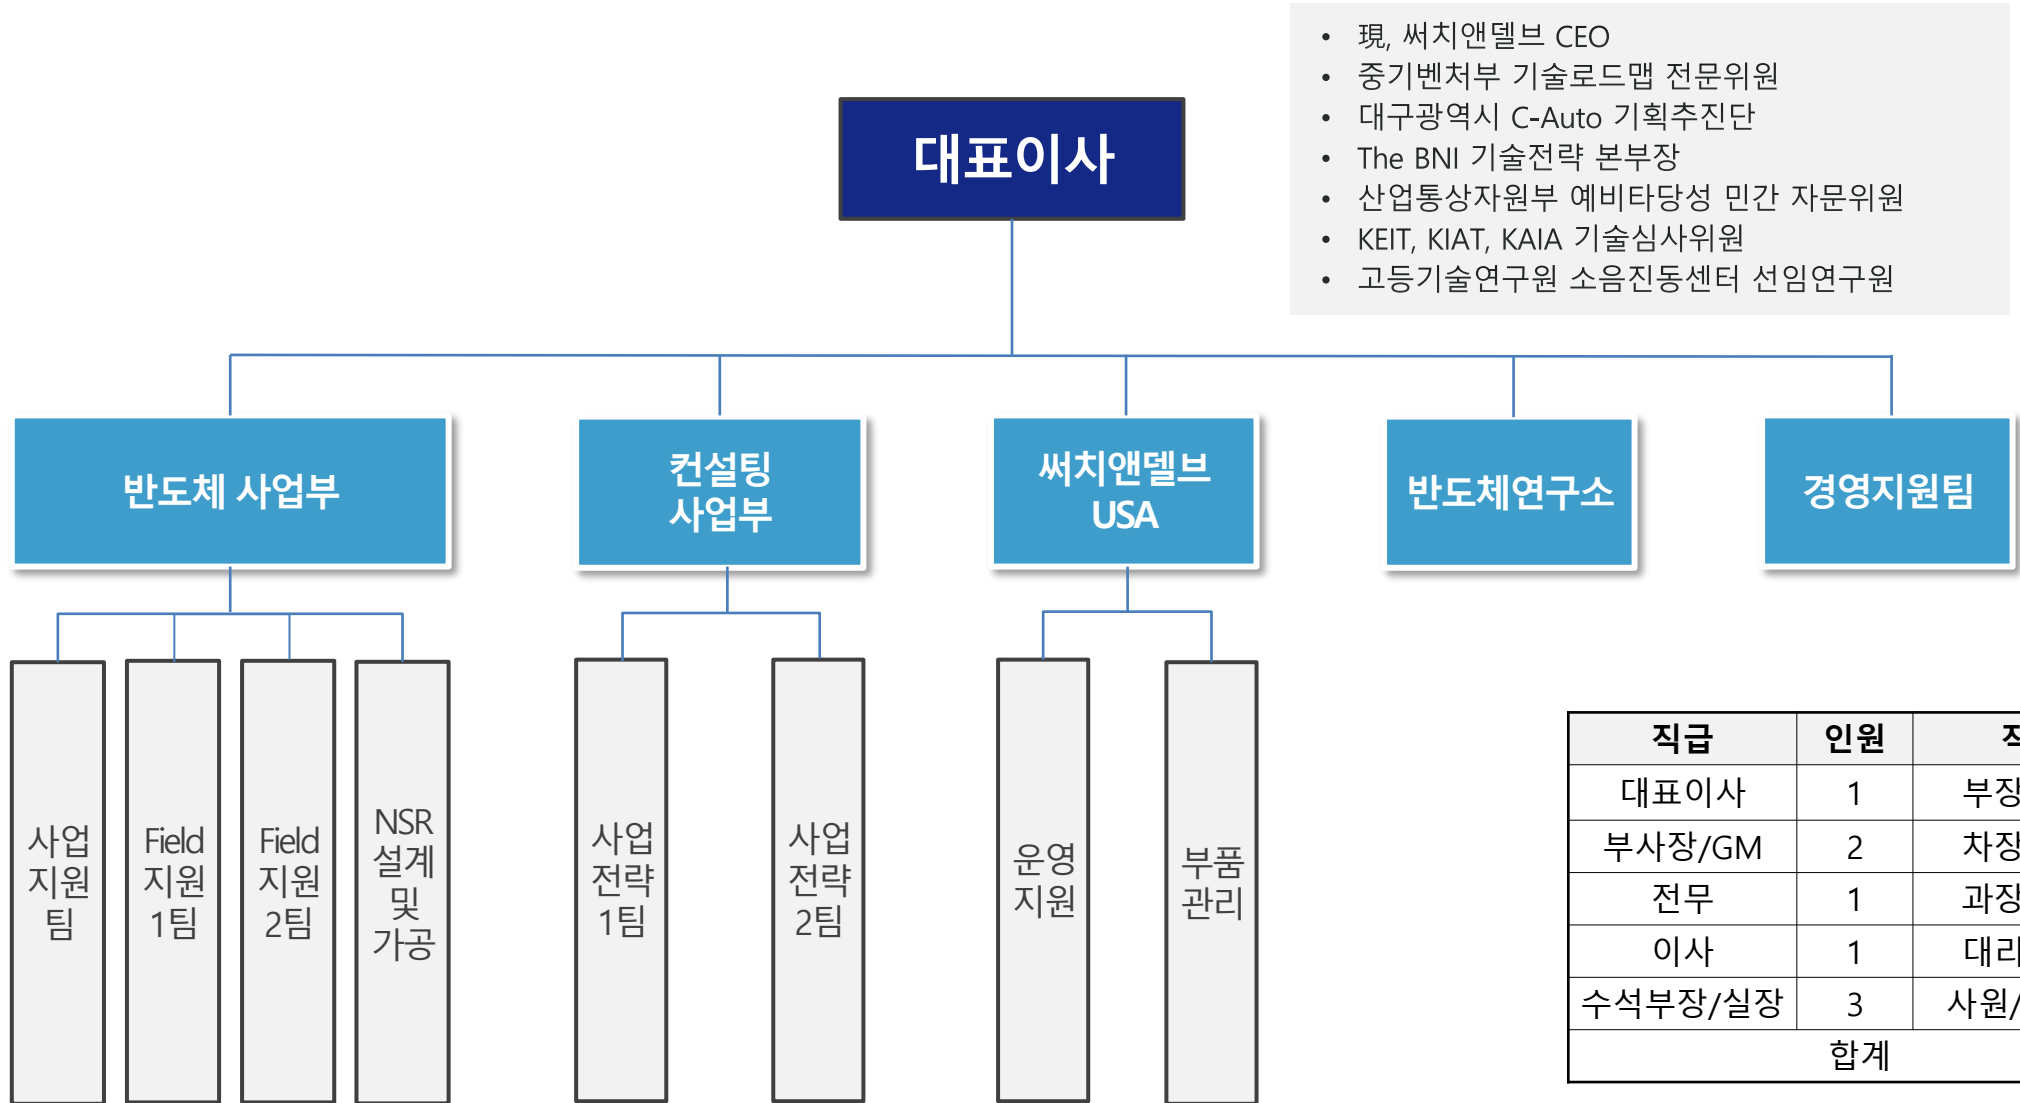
- 現, 써치앤델브 CEO
- 중기벤처부 기술로드맵 전문위원
- 대구광역시 C-Auto 기획추진단
- The BNI 기술전략 본부장
- 산업통상자원부 예비타당성 민간 자문위원
- KEIT, KIAT, KAIA 기술심사위원
- 고등기술연구원 소음진동센터 선임연구원

대표이사

반도체 사업부

컨설팅 사업부

써치앤델브 USA

반도체연구소

경영지원팀

사업 지원 팀

Field 지원 1팀

Field 지원 2팀

NSR 설계 및 가공

사업 전략 1팀

사업 전략 2팀

운영 지원

부품 관리

| 직급 | 인원 | 직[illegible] |
|---|---|---|
| 대표이사 | 1 | 부장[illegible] |
| 부사장/GM | 2 | 차장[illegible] |
| 전무 | 1 | 과장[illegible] |
| 이사 | 1 | 대리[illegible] |
| 수석부장/실장 | 3 | 사원/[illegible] |
| 합계 | | |